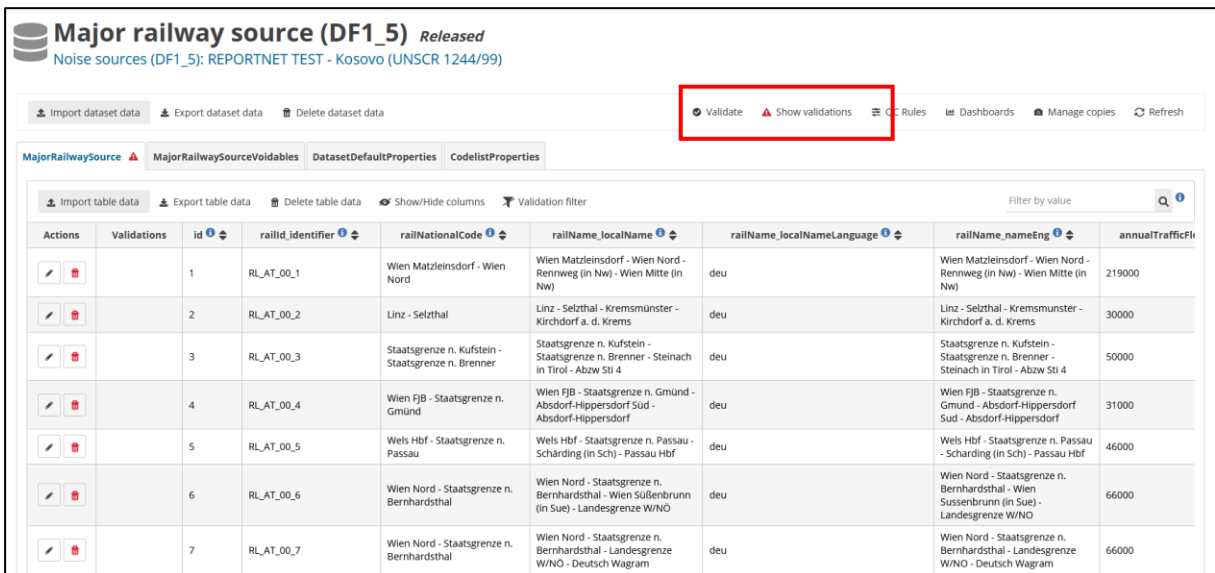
Major railway source (DF1_5) Released
Noise sources (DF1_5): REPORTNET TEST - Kosovo (UNSCR 1244/99)

Import dataset data   Export dataset data   Delete dataset data   Validate   Show validations   QC Rules   Dashboards   Manage copies   Refresh

MajorRailwaySource   MajorRailwaySourceVoidables   DatasetDefaultProperties   CodelistProperties

Import table data   Export table data   Delete table data   Show/Hide columns   Validation filter   Filter by value

| Actions | Validations | id | railId_identifier | railNationalCode | railName_localName | railName_localNameLanguage | railName_nameEng | annualTrafficFl |
|---|---|---|---|---|---|---|---|---|
| | | 1 | RL_AT_00_1 | Wien Matzleinsdorf - Wien Nord | Wien Matzleinsdorf - Wien Nord - Rennweg (in Nw) - Wien Mitte (in Nw) | deu | Wien Matzleinsdorf - Wien Nord - Rennweg (in Nw) - Wien Mitte (in Nw) | 219000 |
| | | 2 | RL_AT_00_2 | Linz - Selzthal | Linz - Selzthal - Kremsmünster - Kirchdorf a. d. Krems | deu | Linz - Selzthal - Kremsmunster - Kirchdorf a. d. Krems | 30000 |
| | | 3 | RL_AT_00_3 | Staatsgrenze n. Kufstein - Staatsgrenze n. Brenner | Staatsgrenze n. Kufstein - Staatsgrenze n. Brenner - Steinach in Tirol - Abzw Sti 4 | deu | Staatsgrenze n. Kufstein - Staatsgrenze n. Brenner - Steinach in Tirol - Abzw Sti 4 | 50000 |
| | | 4 | RL_AT_00_4 | Wien FJB - Staatsgrenze n. Gmünd | Wien FJB - Staatsgrenze n. Gmünd - Absdorf-Hippersdorf Süd - Absdorf-Hippersdorf | deu | Wien FJB - Staatsgrenze n. Gmund - Absdorf-Hippersdorf Sud - Absdorf-Hippersdorf | 31000 |
| | | 5 | RL_AT_00_5 | Wels Hbf - Staatsgrenze n. Passau | Wels Hbf - Staatsgrenze n. Passau - Schärding (in Sch) - Passau Hbf | deu | Wels Hbf - Staatsgrenze n. Passau - Scharding (in Sch) - Passau Hbf | 46000 |
| | | 6 | RL_AT_00_6 | Wien Nord - Staatsgrenze n. Bernhardsthal | Wien Nord - Staatsgrenze n. Bernhardsthal - Wien Süßenbrunn (in Sue) - Landesgrenze W/NÖ | deu | Wien Nord - Staatsgrenze n. Bernhardsthal - Wien Sussenbrunn (in Sue) - Landesgrenze W/NO | 66000 |
| | | 7 | RL_AT_00_7 | Wien Nord - Staatsgrenze n. Bernhardsthal | Wien Nord - Staatsgrenze n. Bernhardsthal - Landesgrenze W/NÖ - Deutsch Wagram | deu | Wien Nord - Staatsgrenze n. Bernhardsthal - Landesgrenze W/NO - Deutsch Wagram | 66000 |